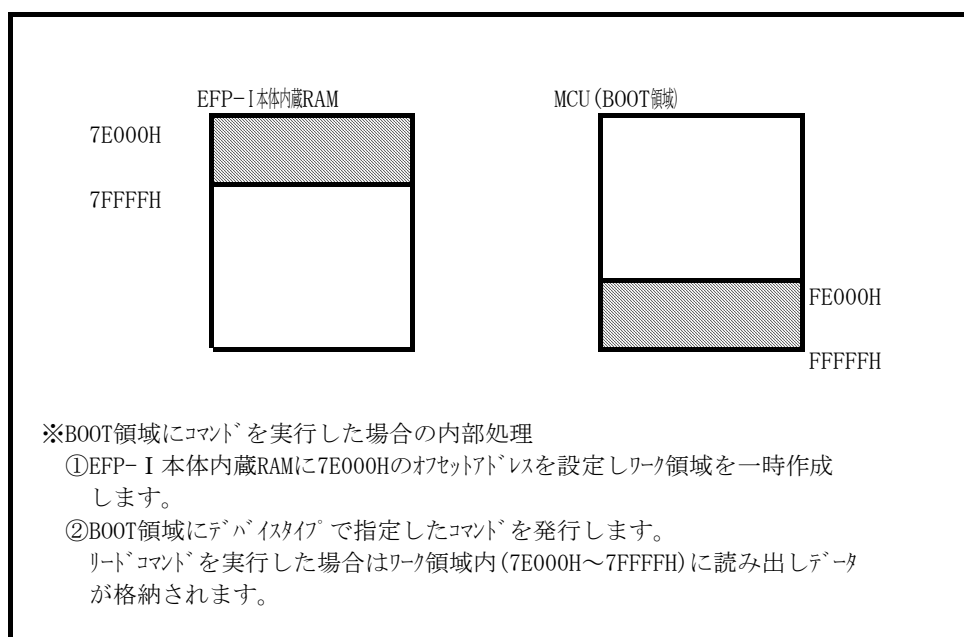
EFP-I本体内蔵RAM

7E000H

7FFFFH

MCU(BOOT領域)

FE000H

FFFFFH

※BOOT領域にｺﾏﾝﾄﾞを実行した場合の内部処理

①EFP-Ｉ本体内蔵RAMに7E000Hのｵﾌｾｯﾄｱﾄﾞﾚｽを設定しﾜｰｸ領域を一時作成します。

②BOOT領域にﾃﾞﾊﾞｲｽﾀｲﾌﾟで指定したｺﾏﾝﾄﾞを発行します。
ﾘｰﾄﾞｺﾏﾝﾄﾞを実行した場合はﾜｰｸ領域内(7E000H～7FFFFH)に読み出しﾃﾞｰﾀが格納されます。